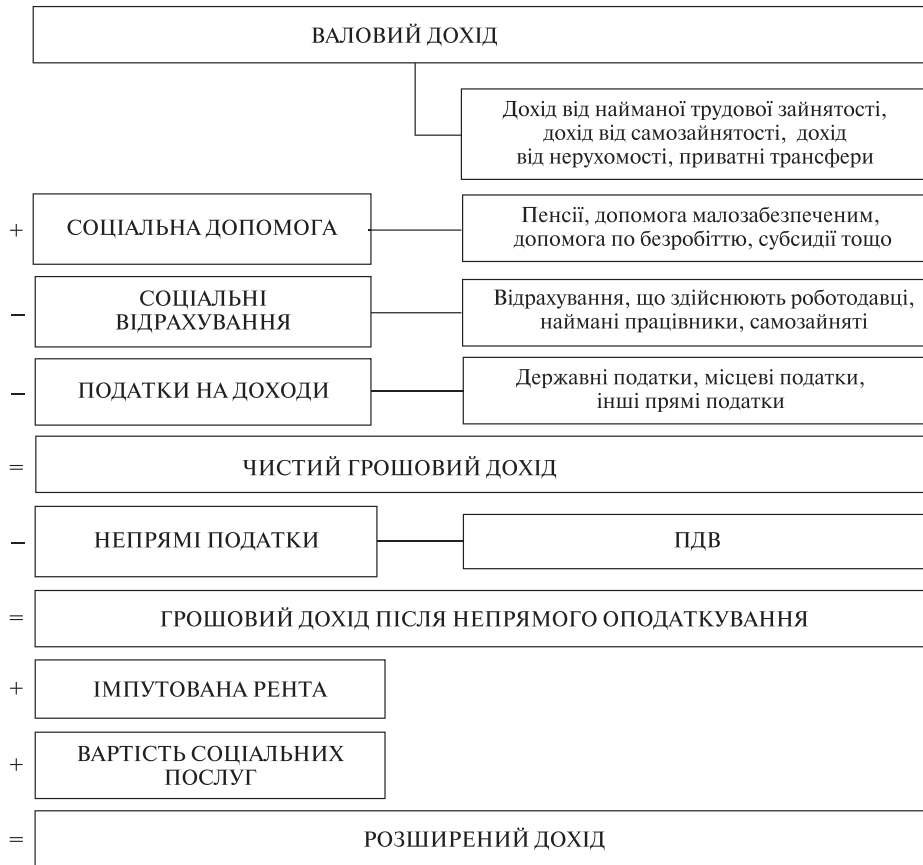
ВАЛОВИЙ ДОХІД

Дохід від найманої трудової зайнятості, дохід від самозайнятості, дохід від нерухомості, приватні трансфери

+ СОЦІАЛЬНА ДОПОМОГА

Пенсії, допомога малозабезпеченим, допомога по безробіттю, субсидії тощо

– СОЦІАЛЬНІ ВІДРАХУВАННЯ

Відрахування, що здійснюють роботодавці, наймані працівники, самозайняті

– ПОДАТКИ НА ДОХОДИ

Державні податки, місцеві податки, інші прямі податки

= ЧИСТИЙ ГРОШОВИЙ ДОХІД

– НЕПРЯМІ ПОДАТКИ

ПДВ

= ГРОШОВИЙ ДОХІД ПІСЛЯ НЕПРЯМОГО ОПОДАТКУВАННЯ

+ ІМПУТОВАНА РЕНТА

+ ВАРТІСТЬ СОЦІАЛЬНИХ ПОСЛУГ

= РОЗШИРЕНИЙ ДОХІД